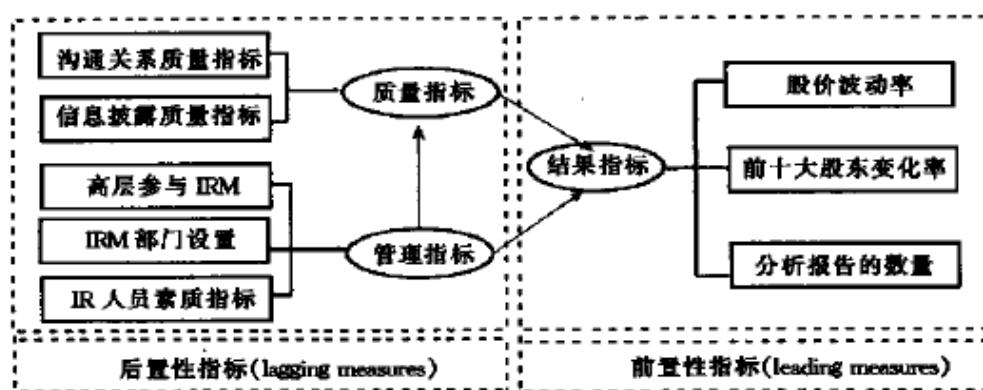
沟通关系质量指标

信息披露质量指标

质量指标

高层参与 IRM

IRM 部门设置

IR 人员素质指标

管理指标

结果指标

股价波动率

前十大股东变化率

分析报告的数量

后置性指标(lagging measures)

前置性指标(leading measures)